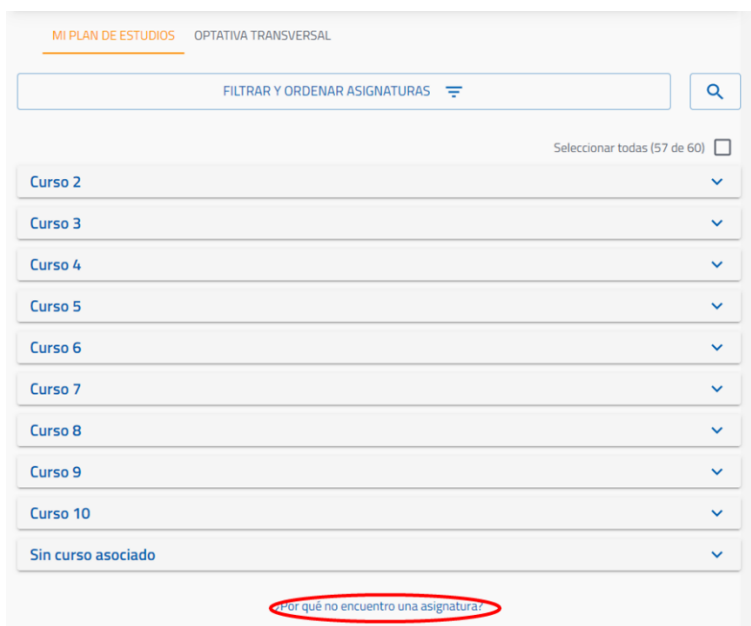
MI PLAN DE ESTUDIOS OPTATIVA TRANSVERSAL

FILTRAR Y ORDENAR ASIGNATURAS

Seleccionar todas (57 de 60)

Curso 2

Curso 3

Curso 4

Curso 5

Curso 6

Curso 7

Curso 8

Curso 9

Curso 10

Sin curso asociado

¿Por qué no encuentro una asignatura?